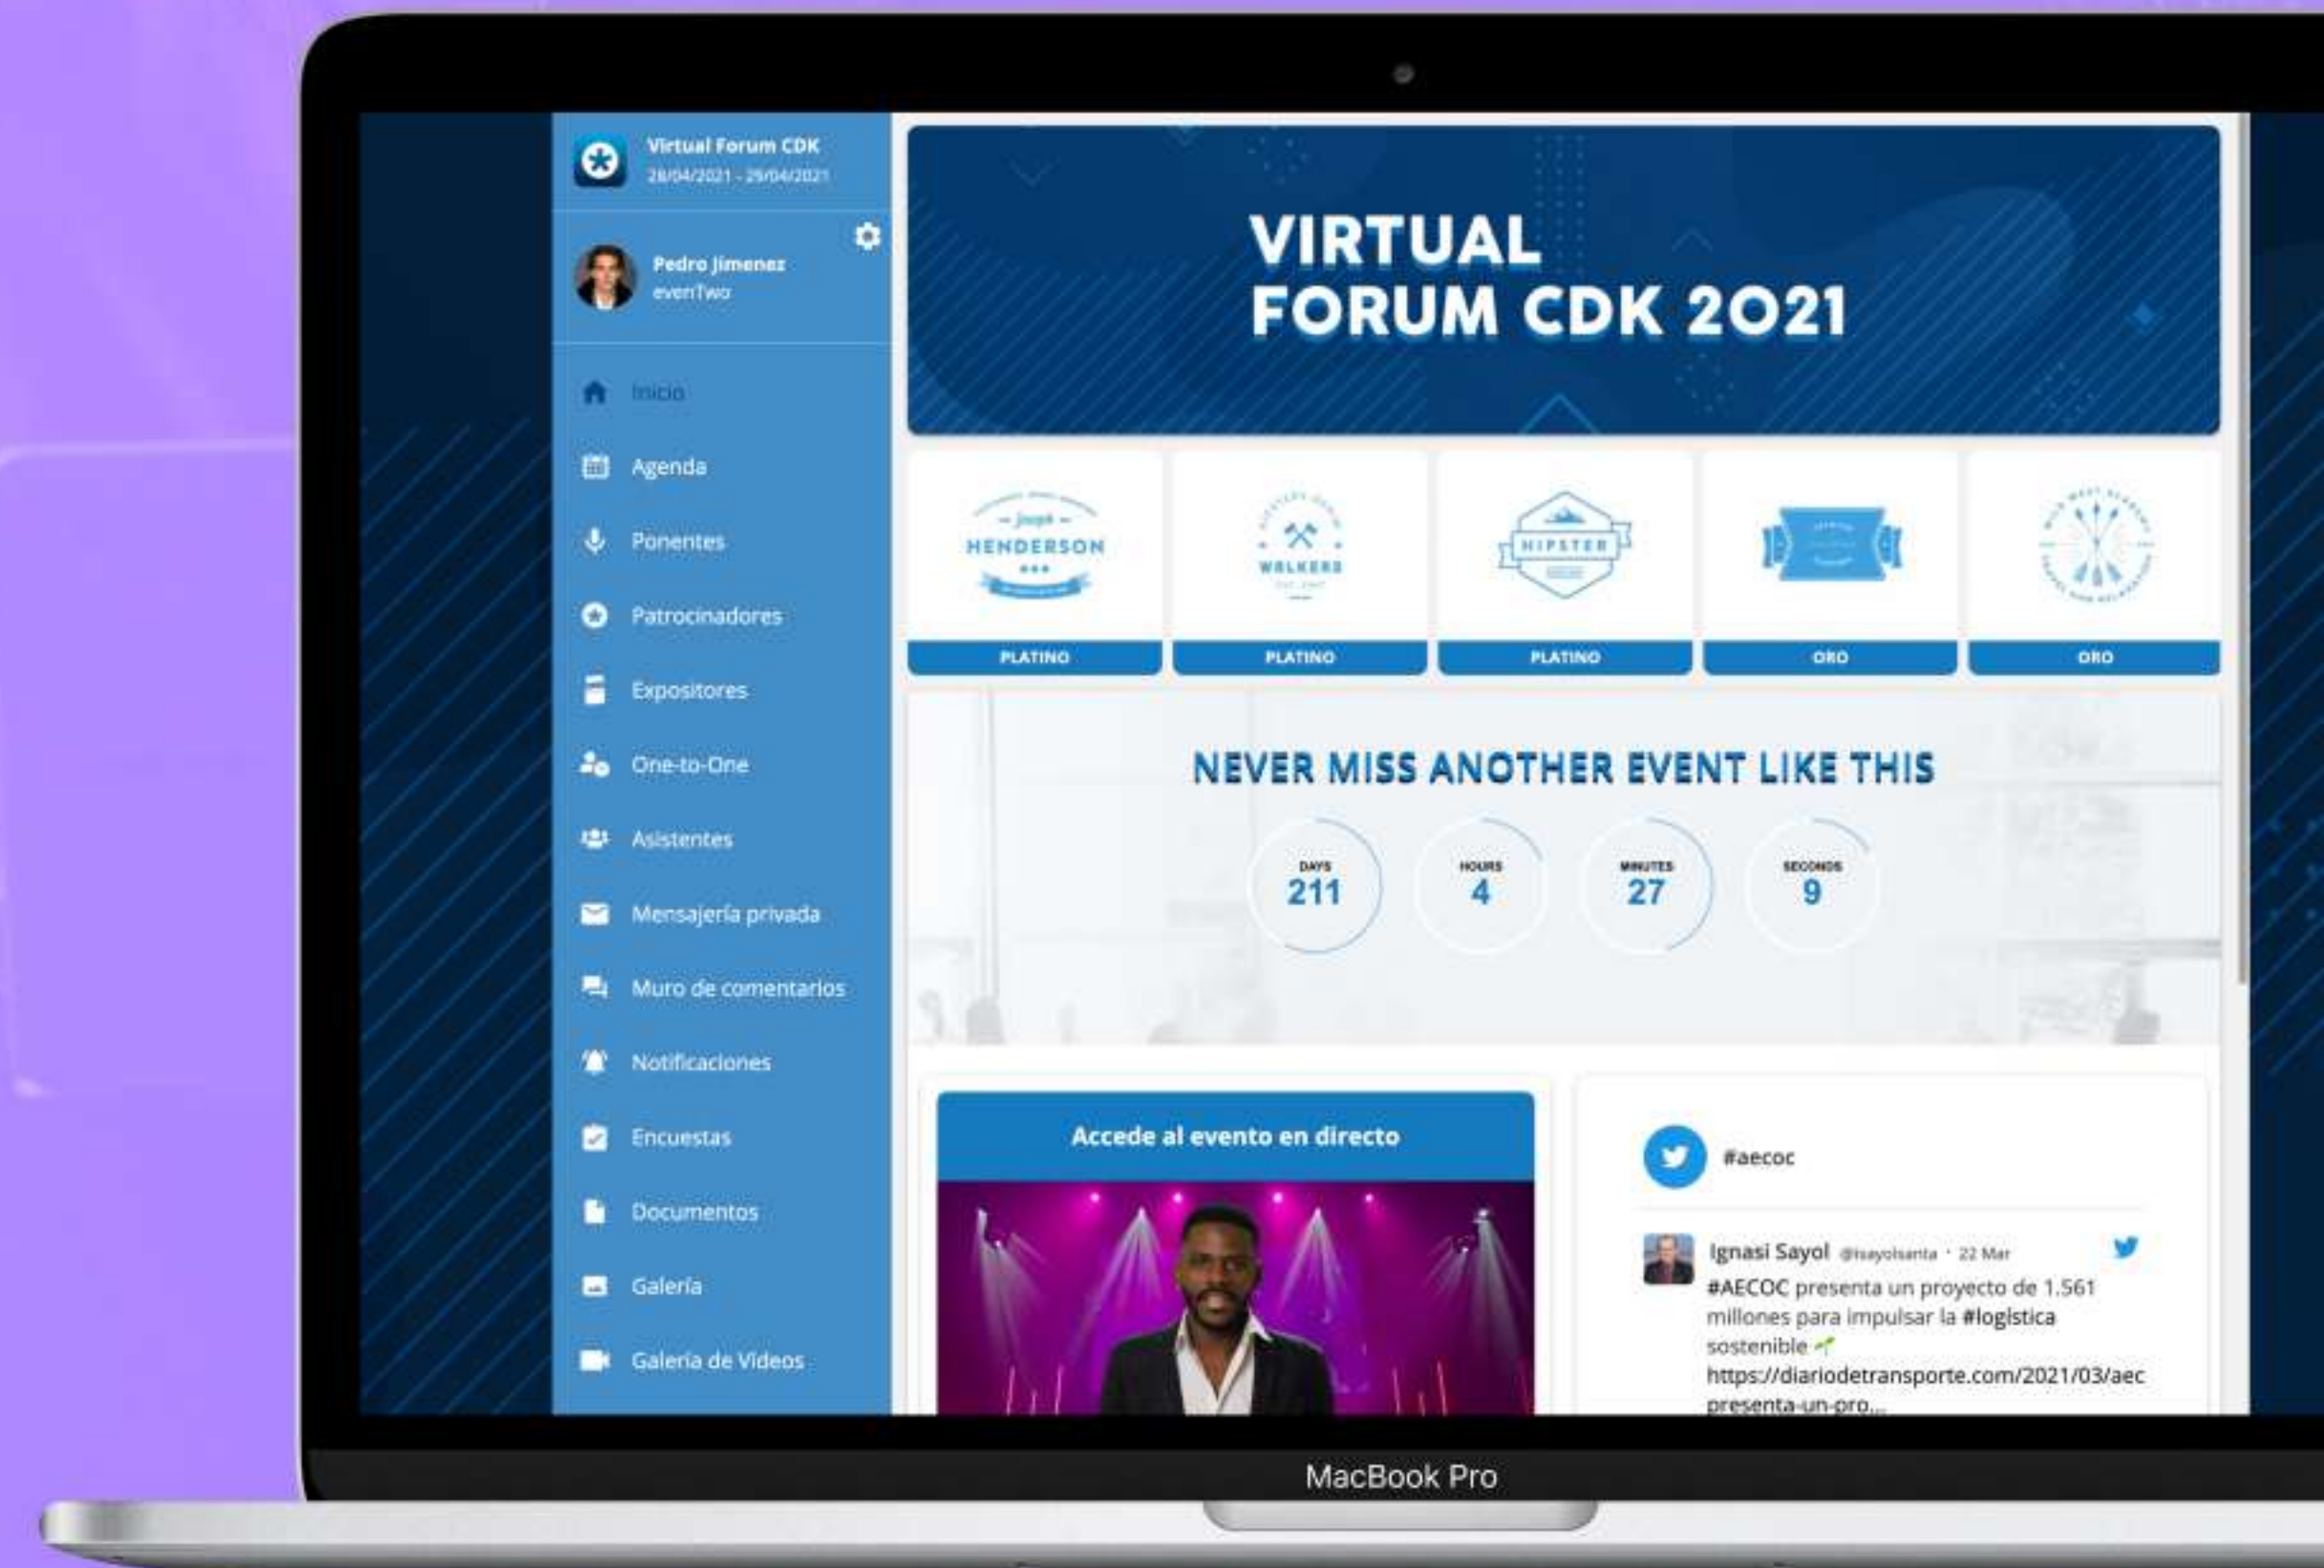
Virtual Forum CDK
28/04/2021 - 29/04/2021

Pedro Jimenez
evenTwo

Inicio
Agenda
Ponentes
Patrocinadores
Expositores
One-to-One
Asistentes
Mensajería privada
Muro de comentarios
Notificaciones
Encuestas
Documentos
Galería
Galería de Videos

VIRTUAL
FORUM CDK 2021

HENDERSON
WALKERS
HIPSTER

PLATINO
PLATINO
PLATINO
ORO
ORO

NEVER MISS ANOTHER EVENT LIKE THIS

DAYS
211
HOURS
4
MINUTES
27
SECONDS
9

Accede al evento en directo

#aecoc

Ignasi Sayol @isayolsanta · 22 Mar
#AECOC presenta un proyecto de 1.561 millones para impulsar la #logística sostenible
https://diariodetransporte.com/2021/03/aec presenta-un-pro...

MacBook Pro